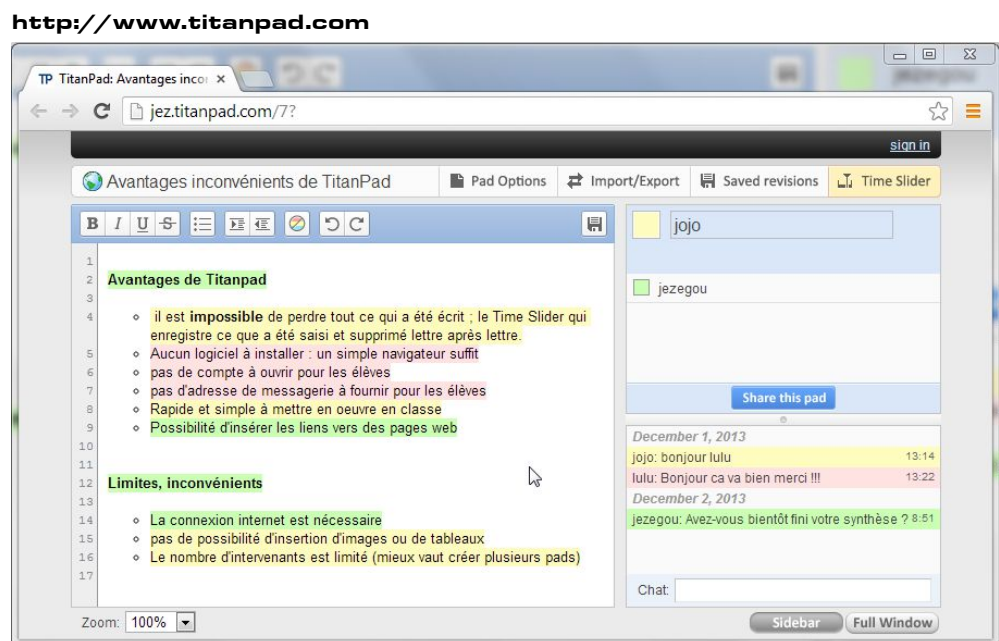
http://www.titanpad.com

TP TitanPad: Avantages incor ×

jez.titanpad.com/7?

sign in

Avantages inconvénients de TitanPad

Pad Options

Import/Export

Saved revisions

Time Slider

B I U S

1
2 Avantages de Titanpad
3
4 ◦ il est **impossible** de perdre tout ce qui a été écrit ; le Time Slider qui enregistre ce que a été saisi et supprimé lettre après lettre.
5 ◦ Aucun logiciel à installer : un simple navigateur suffit
6 ◦ pas de compte à ouvrir pour les élèves
7 ◦ pas d'adresse de messagerie à fournir pour les élèves
8 ◦ Rapide et simple à mettre en oeuvre en classe
9 ◦ Possibilité d'insérer les liens vers des pages web
10
11
12 Limites, inconvénients
13
14 ◦ La connexion internet est nécessaire
15 ◦ pas de possibilité d'insertion d'images ou de tableaux
16 ◦ Le nombre d'intervenants est limité (mieux vaut créer plusieurs pads)
17

jojo

jezegou

Share this pad

December 1, 2013
jojo: bonjour lulu 13:14
lulu: Bonjour ca va bien merci !!! 13:22
December 2, 2013
jezegou: Avez-vous bientôt fini votre synthèse ? 8:51

Chat:

Zoom: 100%

Sidebar

Full Window